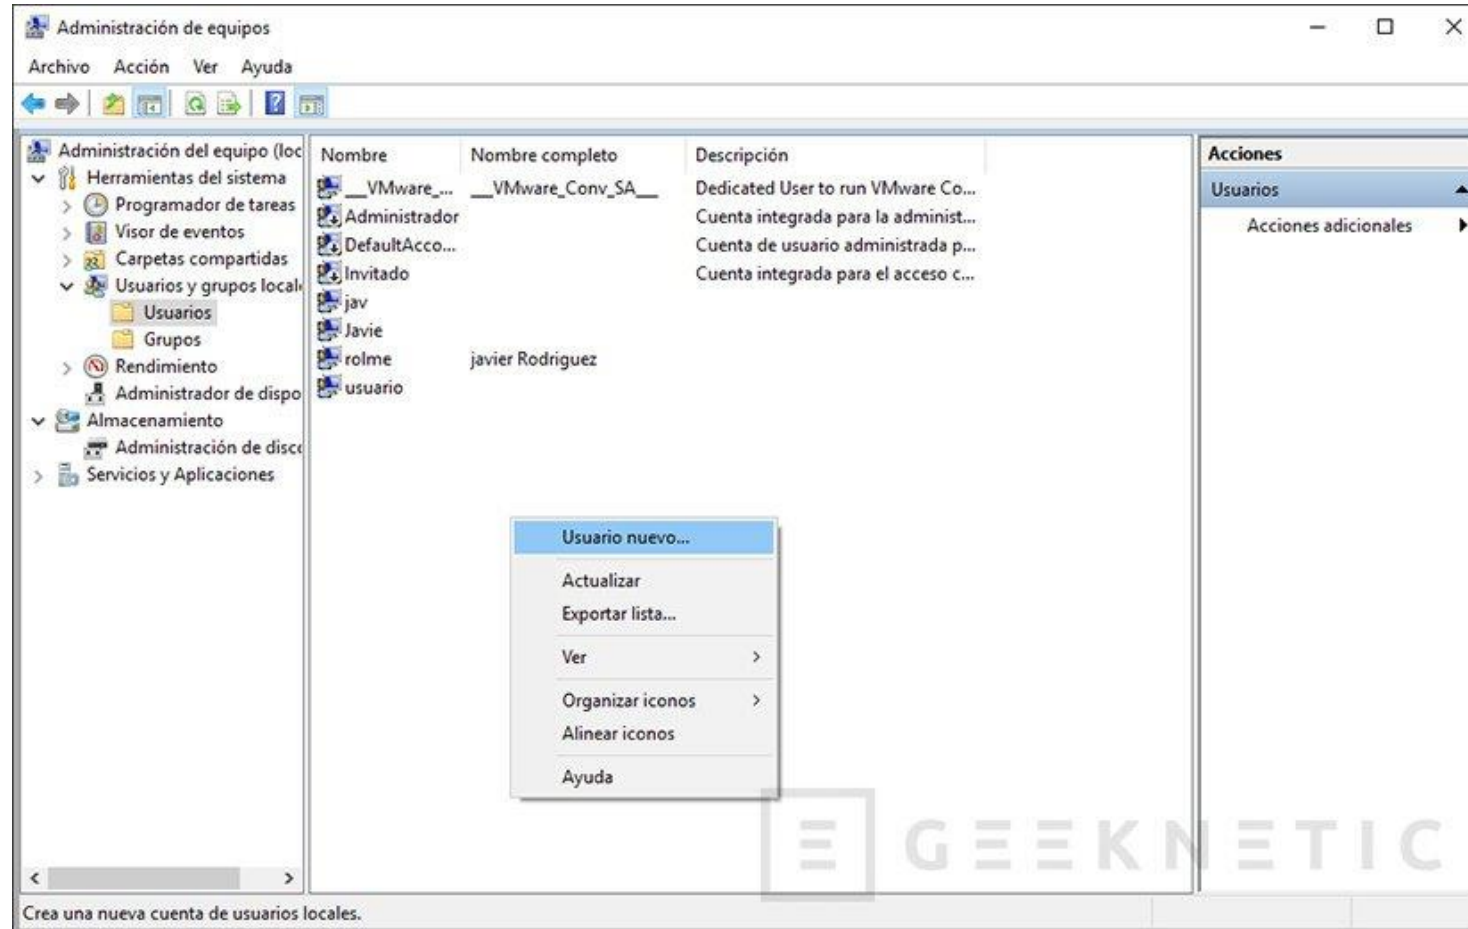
Administración de equipos

Archivo Acción Ver Ayuda

Administración del equipo (loc
Herramientas del sistema
Programador de tareas
Visor de eventos
Carpetas compartidas
Usuarios y grupos local
Usuarios
Grupos
Rendimiento
Administrador de dispo
Almacenamiento
Administración de disc
Servicios y Aplicaciones

| Nombre | Nombre completo | Descripción |
|---|---|---|
| __VMware_... | __VMware_Conv_SA__ | Dedicated User to run VMware Co... |
| Administrador | | Cuenta integrada para la administ... |
| DefaultAcco... | | Cuenta de usuario administrada p... |
| Invitado | | Cuenta integrada para el acceso c... |
| jav | | |
| Javie | | |
| rolme | javier Rodriguez | |
| usuario | | |

Usuario nuevo...
Actualizar
Exportar lista...
Ver
Organizar iconos
Alinear iconos
Ayuda

Acciones
Usuarios
Acciones adicionales

GEEKNETIC

Crea una nueva cuenta de usuarios locales.